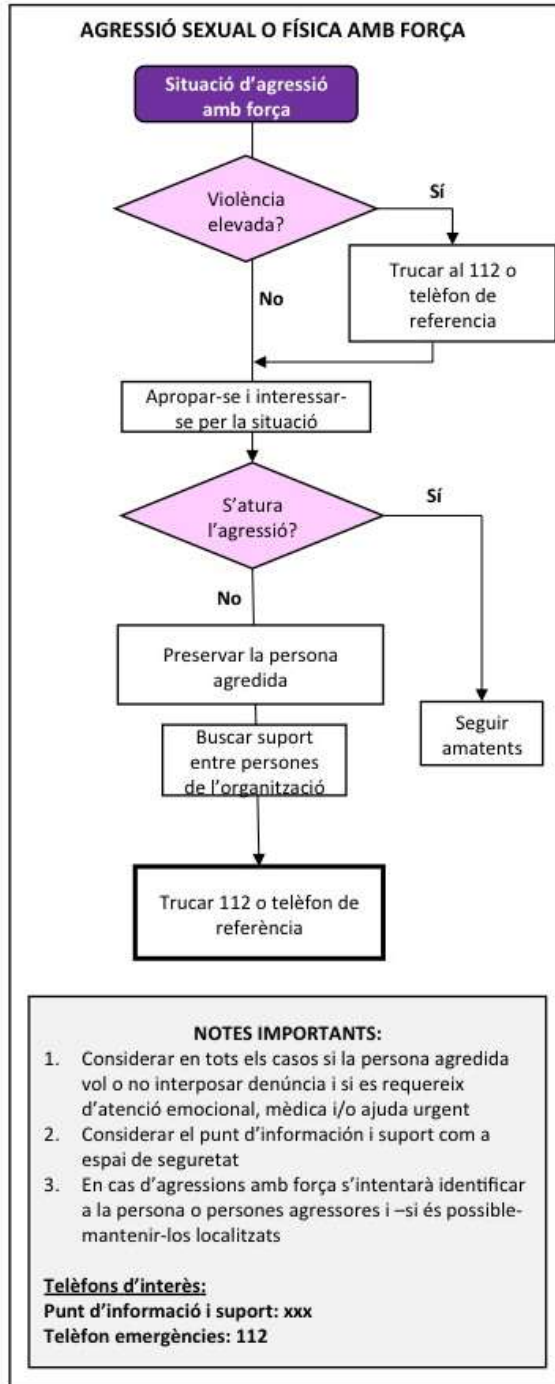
AGRESSIÓ SEXUAL O FÍSICA AMB FORÇA

Situació d'agressió amb força

Violència elevada?

Sí

Trucar al 112 o telèfon de referencia

No

Apropar-se i interessar-se per la situació

S'atura l'agressió?

Sí

No

Preservar la persona agredida

Seguir amatents

Buscar suport entre persones de l'organització

Trucar 112 o telèfon de referència

NOTES IMPORTANTS:
1. Considerar en tots els casos si la persona agredida vol o no interposar denúncia i si es requereix d'atenció emocional, mèdica i/o ajuda urgent
2. Considerar el punt d'informació i suport com a espai de seguretat
3. En cas d'agressions amb força s'intentarà identificar a la persona o persones agressores i –si és possible-mantenir-los localitzats

Telèfons d'interès:
Punt d'informació i suport: xxx
Telèfon emergències: 112